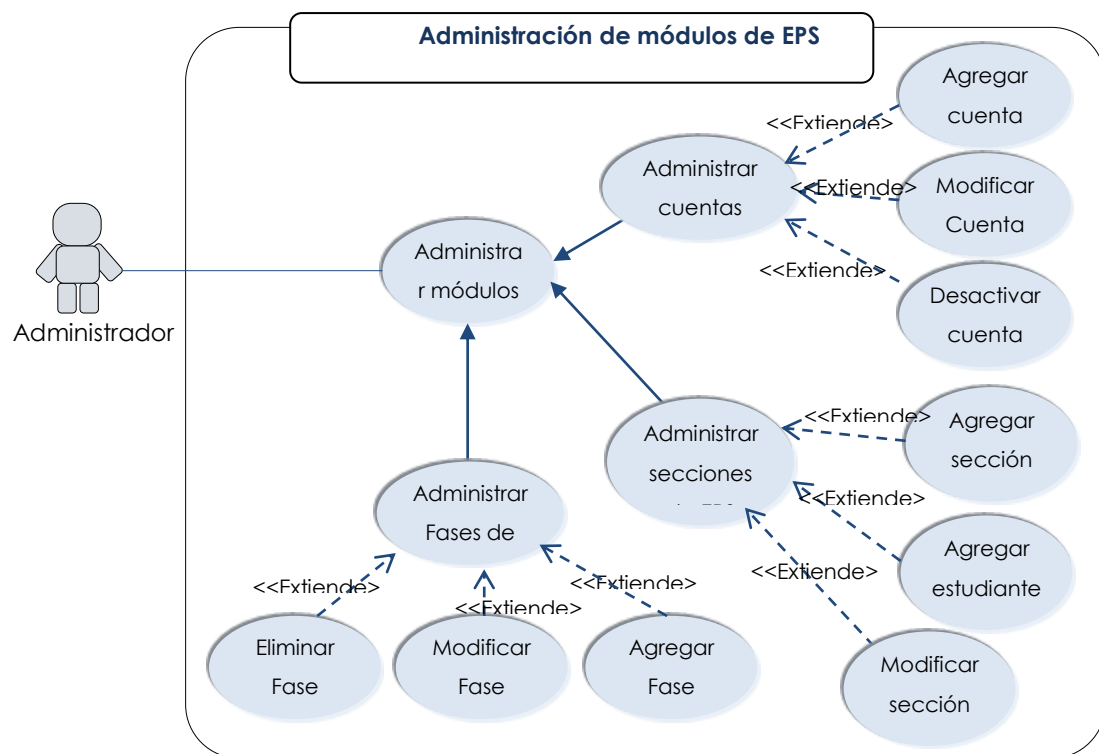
Administración de módulos de EPS

Administrador

Administra r módulos

Administrar cuentas

Agregar cuenta

<<Extiende>>

Modificar Cuenta

<<Extiende>>

Desactivar cuenta

<<Extiende>>

Administrar secciones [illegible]

<<Extiende>>

Agregar sección

<<Extiende>>

Agregar estudiante

<<Extiende>>

Modificar sección

Administrar Fases de

<<Extiende>>

<<Extiende>>

<<Extiende>>

Eliminar Fase

Modificar Fase

Agregar Fase